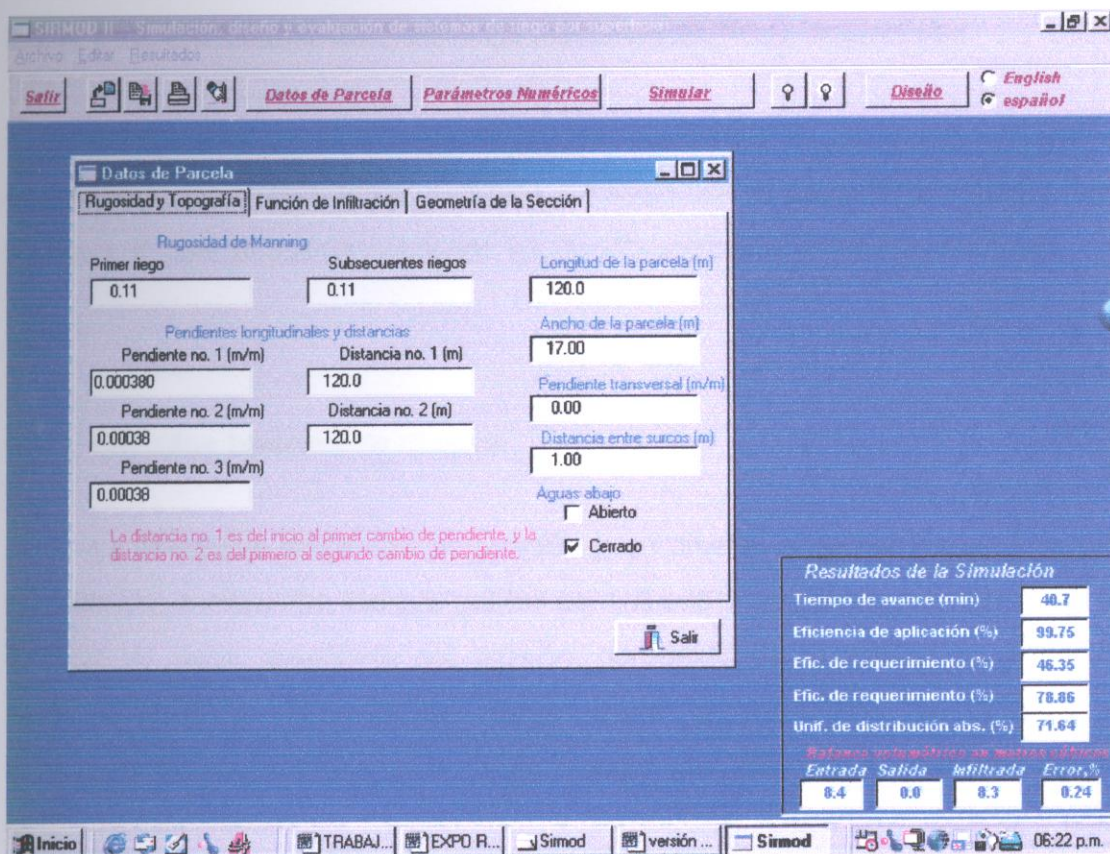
SIRMOD II - Simulación, diseño y evaluación de sistemas de riego por superficie

Archivo Editar Resultados

Salir

Datos de Parcela

Parámetros Numéricos

Simular

Diseño

English

español

Datos de Parcela

Rugosidad y Topografía | Función de Infiltración | Geometría de la Sección

Rugosidad de Manning

Primer riego
0.11

Subsecuentes riegos
0.11

Longitud de la parcela (m)
120.0

Pendientes longitudinales y distancias

Ancho de la parcela (m)
17.00

Pendiente no. 1 (m/m)
0.000380

Distancia no. 1 (m)
120.0

Pendiente transversal (m/m)
0.00

Pendiente no. 2 (m/m)
0.00038

Distancia no. 2 (m)
120.0

Distancia entre surcos (m)
1.00

Pendiente no. 3 (m/m)
0.00038

Aguas abajo
Abierto
Cerrado

La distancia no. 1 es del inicio al primer cambio de pendiente, y la distancia no. 2 es del primero al segundo cambio de pendiente.

Salir

Resultados de la Simulación

Tiempo de avance (min) 40.7

Eficiencia de aplicación (%) 99.75

Efic. de requerimiento (%) 46.35

Efic. de requerimiento (%) 78.86

Unif. de distribución abs. (%) 71.64

Balance volumétrico en metros cúbicos

| Entrada | Salida | Infiltrada | Error,% |
|---|---|---|---|
| 8.4 | 0.0 | 8.3 | 0.24 |

Inicio | TRABAJ... | EXPO R... | Simod | versión ... | Simod | 06:22 p.m.